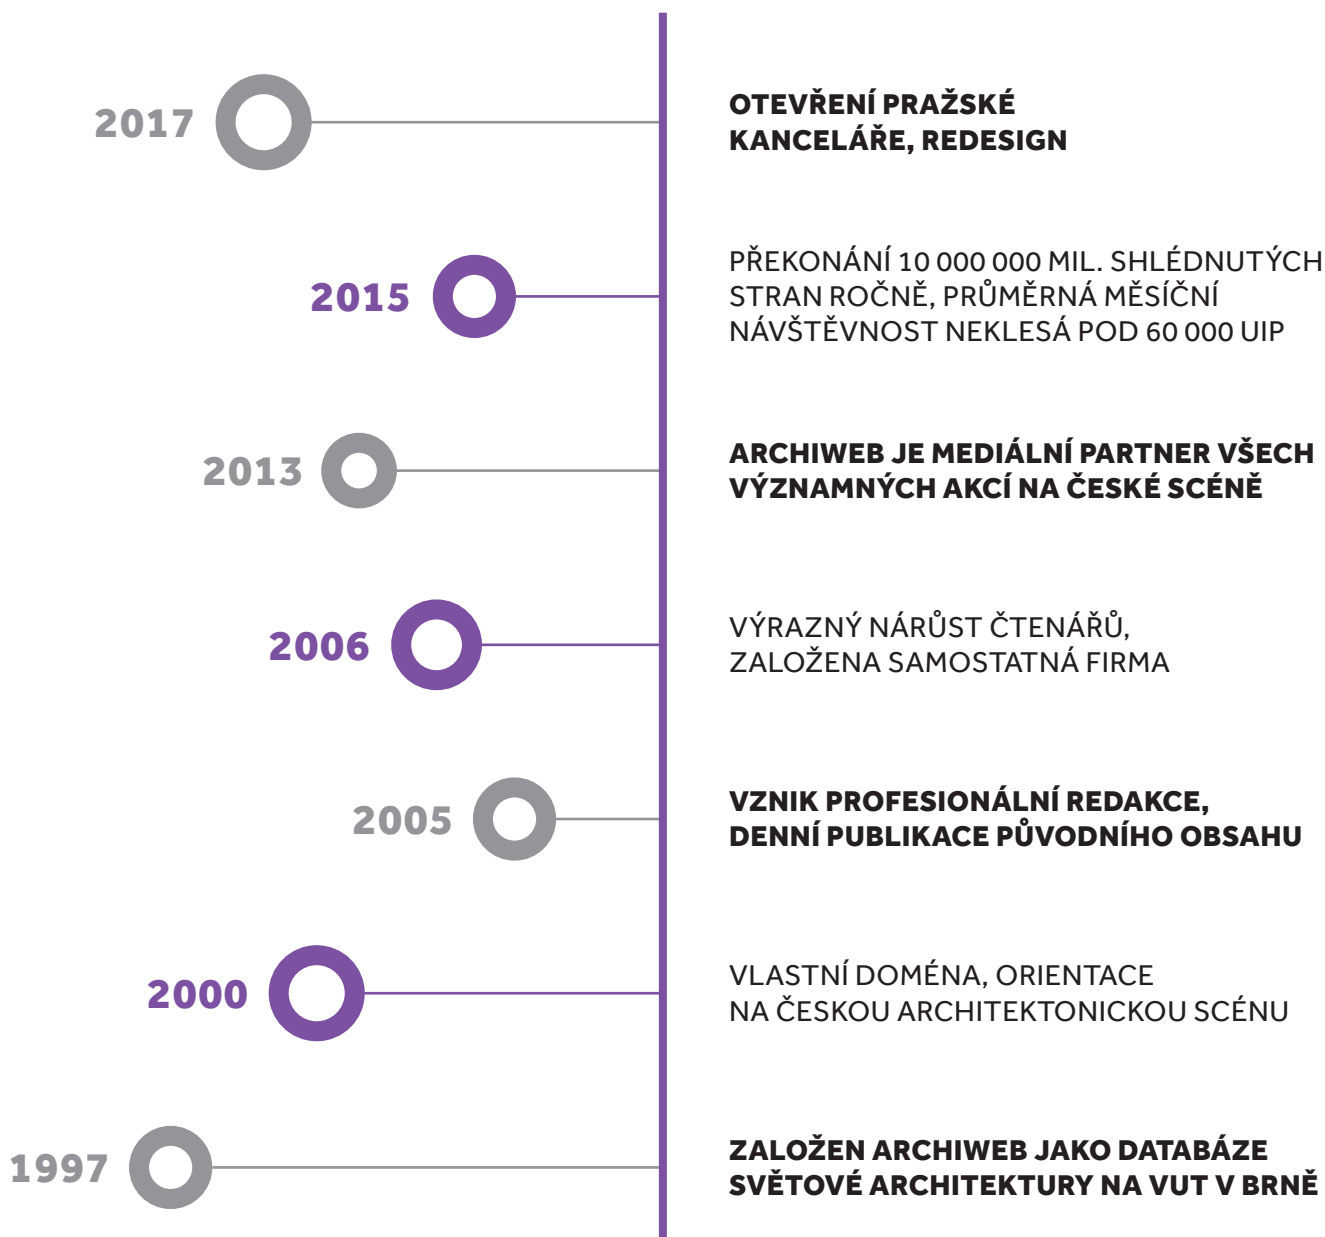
2017

OTEVŘENÍ PRAŽSKÉ KANCELÁŘE, REDESIGN

2015

PŘEKONÁNÍ 10 000 000 MIL. SHLÉDNUTÝCH STRAN ROČNĚ, PRŮMĚRNÁ MĚSÍČNÍ NÁVŠTĚVNOST NEKLESÁ POD 60 000 UIP

2013

ARCHIWEB JE MEDIÁLNÍ PARTNER VŠECH VÝZNAMNÝCH AKCÍ NA ČESKÉ SCÉNĚ

2006

VÝRAZNÝ NÁRŮST ČTENÁŘŮ, ZALOŽENA SAMOSTATNÁ FIRMA

2005

VZNIK PROFESIONÁLNÍ REDAKCE, DENNÍ PUBLIKACE PŮVODNÍHO OBSAHU

2000

VLASTNÍ DOMÉNA, ORIENTACE NA ČESKOU ARCHITEKTONICKOU SCÉNU

1997

ZALOŽEN ARCHIWEB JAKO DATABÁZE SVĚTOVÉ ARCHITEKTURY NA VUT V BRNĚ